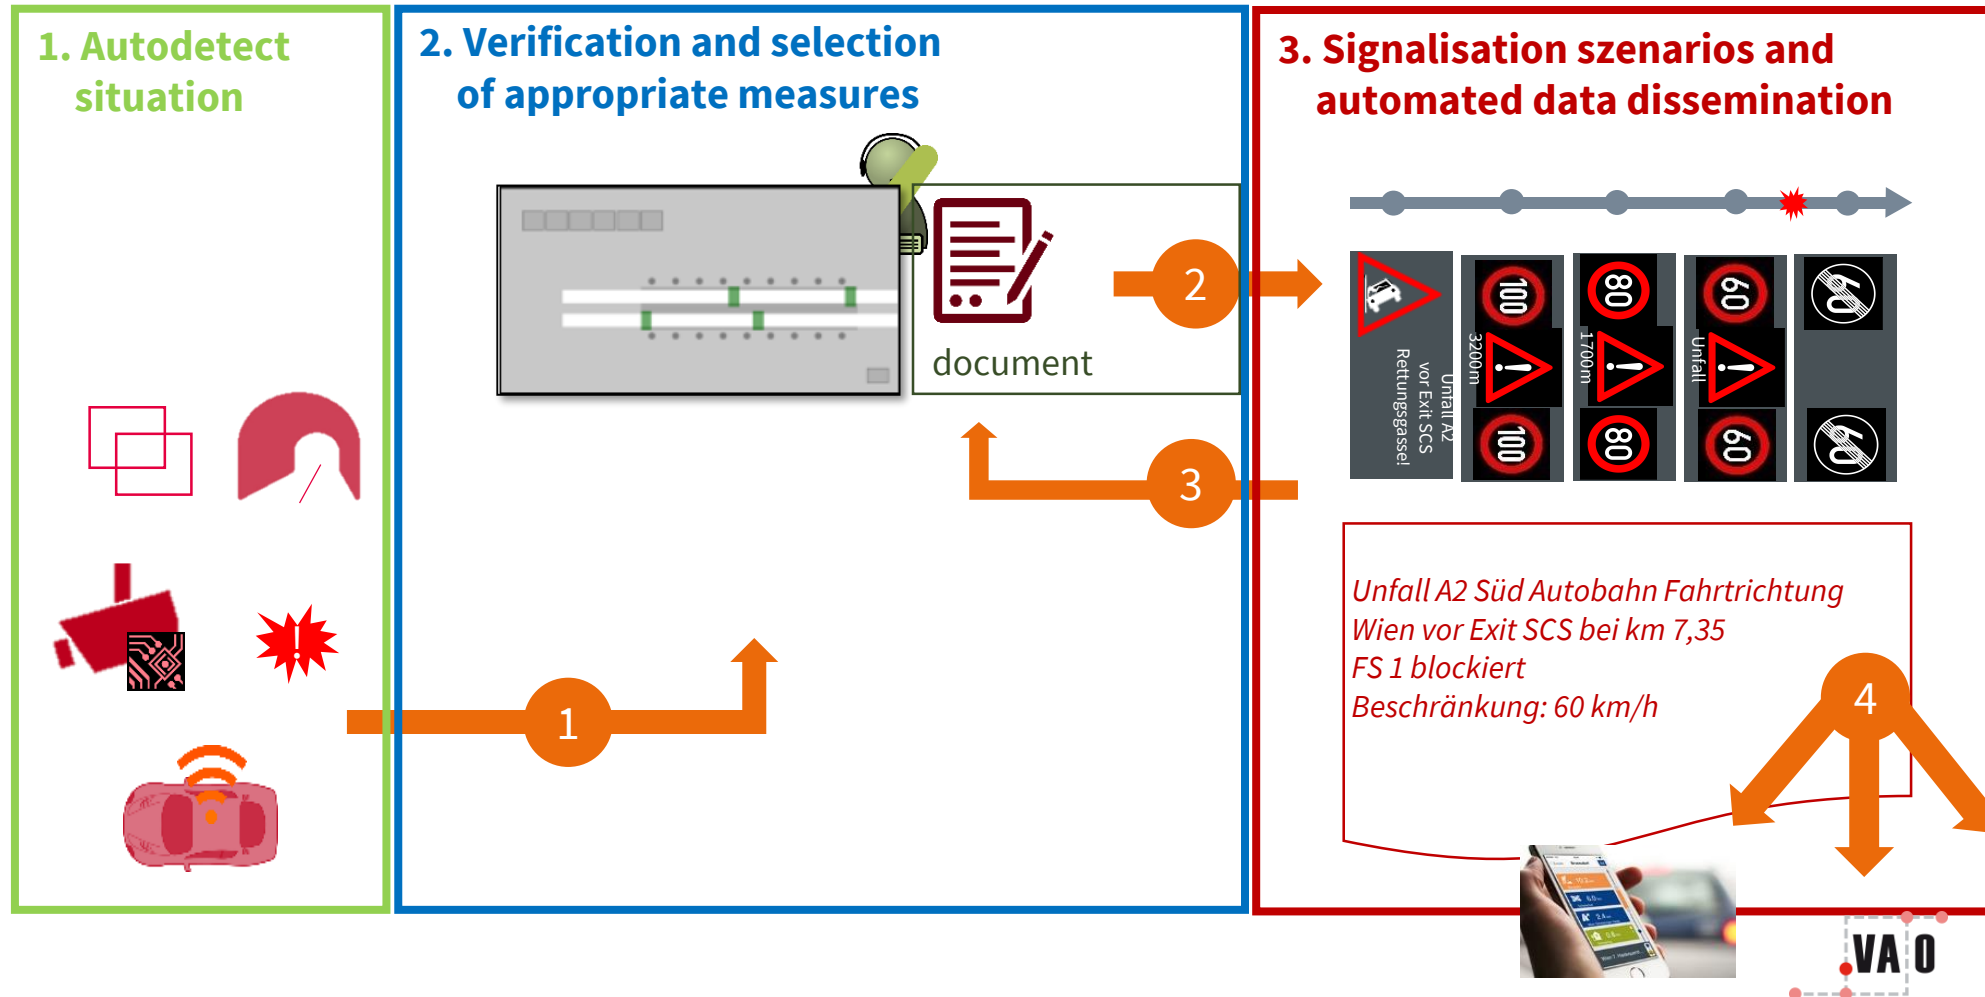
1. Autodetect situation

2. Verification and selection of appropriate measures

document

2

3

1

3. Signalisation szenarios and automated data dissemination

Unfall A2 vor Exit SCS Rettungsgasse!

100

3200m

100

80

1700m

80

60

Unfall

60

Unfall A2 Süd Autobahn Fahrtrichtung Wien vor Exit SCS bei km 7,35
FS 1 blockiert
Beschränkung: 60 km/h

4

VA O